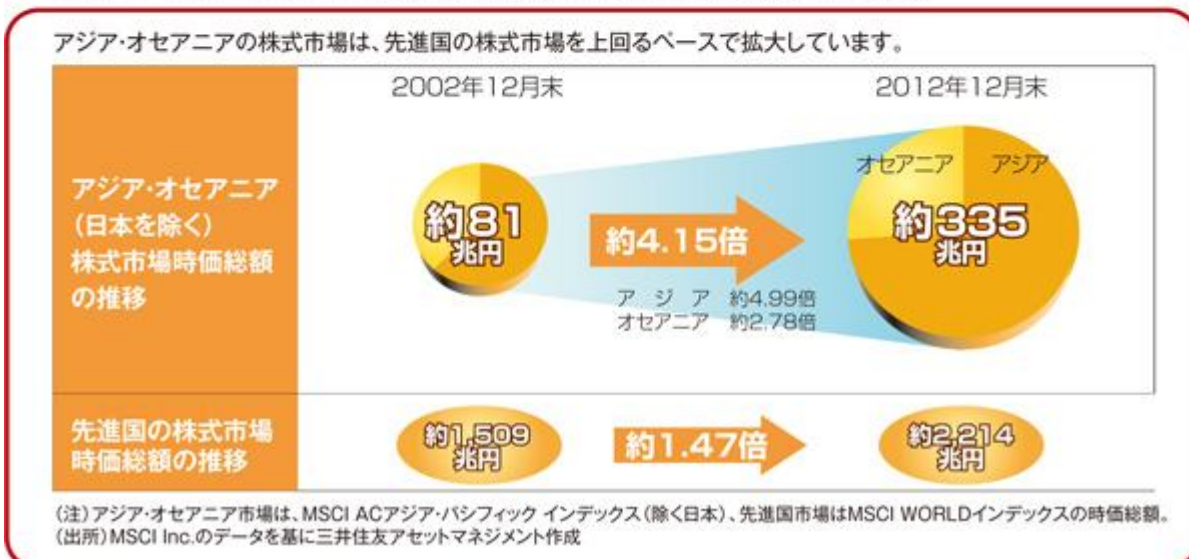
アジア・オセアニアの株式市場は、先進国の株式市場を上回るペースで拡大しています。

| | 2002年12月末 | | 2012年12月末 |
|---|---|---|---|
| アジア・オセアニア（日本を除く）株式市場時価総額の推移 | 約81兆円 | 約4.15倍<br>アジア 約4.99倍<br>オセアニア 約2.78倍 | オセアニア アジア<br>約335兆円 |
| 先進国の株式市場時価総額の推移 | 約1,509兆円 | 約1.47倍 | 約2,214兆円 |

（注）アジア・オセアニア市場は、MSCI ACアジア・パシフィック インデックス（除く日本）、先進国市場はMSCI WORLDインデックスの時価総額。
（出所）MSCI Inc.のデータを基に三井住友アセットマネジメント作成